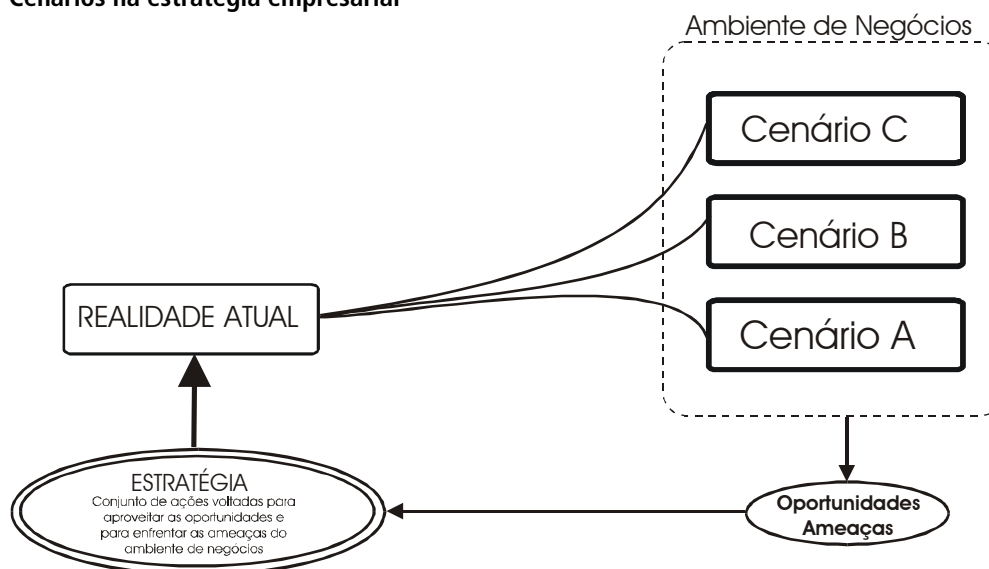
Cenários na estratégia empresarial

Ambiente de Negócios

Cenário C

Cenário B

REALIDADE ATUAL

Cenário A

ESTRATÉGIA
Conjunto de ações voltadas para aproveitar as oportunidades e para enfrentar as ameaças do ambiente de negócios

Oportunidades
Ameaças